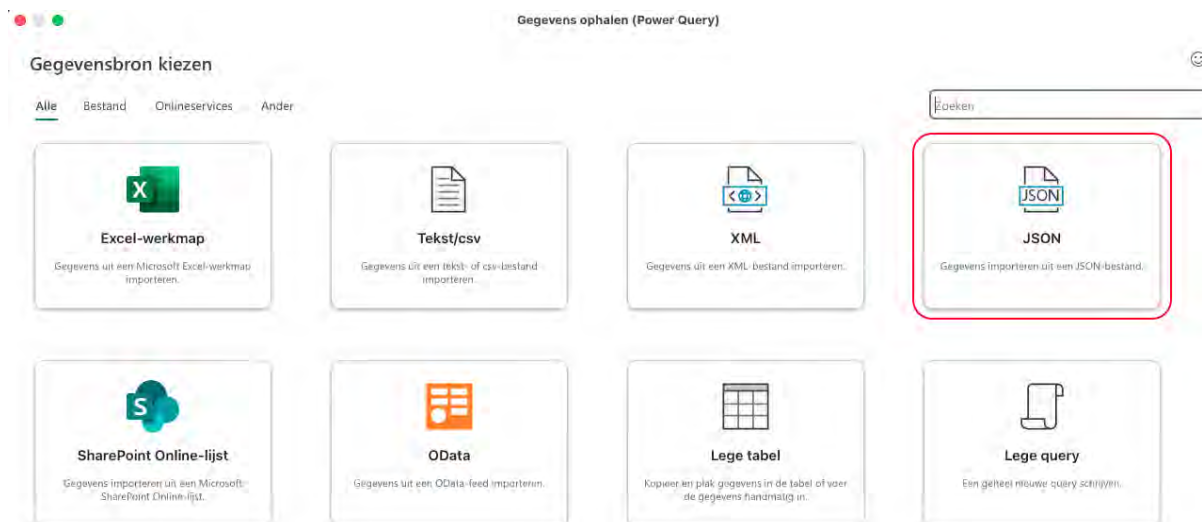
Gegevens ophalen (Power Query)

Gegevensbron kiezen

Alle Bestand Onlineservices Ander

Zoeken

X

Excel-werkmap

Gegevens uit een Microsoft Excel-werkmap importeren.

Tekst/csv

Gegevens uit een tekst- of csv-bestand importeren.

XML

Gegevens uit een XML-bestand importeren.

JSON

JSON

Gegevens importeren uit een JSON-bestand.

S

SharePoint Online-lijst

Gegevens importeren uit een Microsoft SharePoint Online-lijst.

OData

Gegevens uit een OData-feed importeren.

Lege tabel

Kopieer en plak gegevens in de tabel of voer de gegevens handmatig in.

Lege query

Een geheel nieuwe query schrijven.